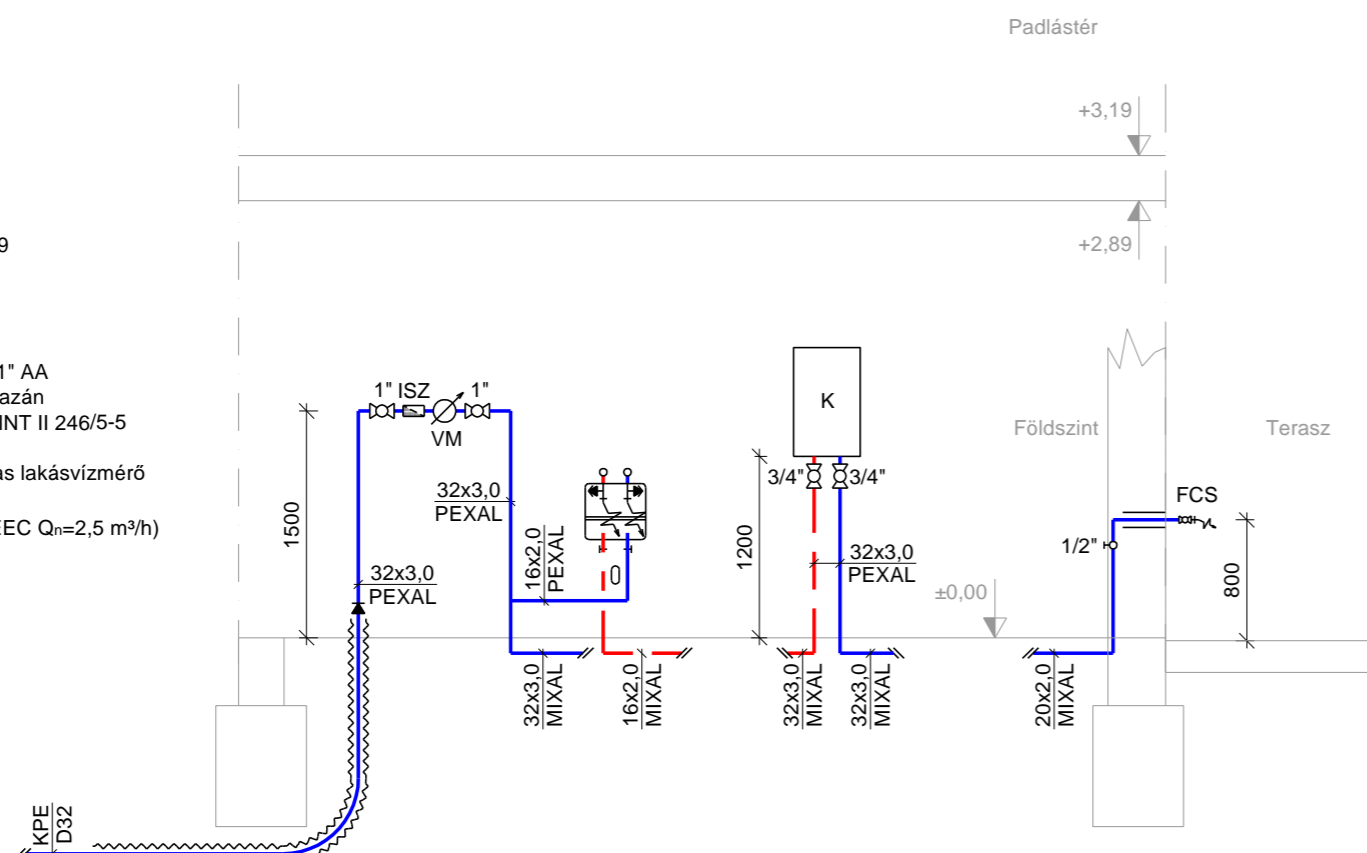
Padlástér

+3,19

+2,89

9

1" AA
azán
INT II 246/5-5

as lakásvízmérő

EC $Q_n$=2,5 m³/h)

1" ISZ 1"

VM

K

Földszint

Terasz

1500

32x3,0
PEXAL

16x2,0
PEXAL

32x3,0
PEXAL

3/4" 3/4"

1200

32x3,0
PEXAL

FCS

1/2"

800

±0,00

32x3,0
MIXAL

16x2,0
MIXAL

32x3,0
MIXAL

32x3,0
MIXAL

20x2,0
MIXAL

KPE
D32